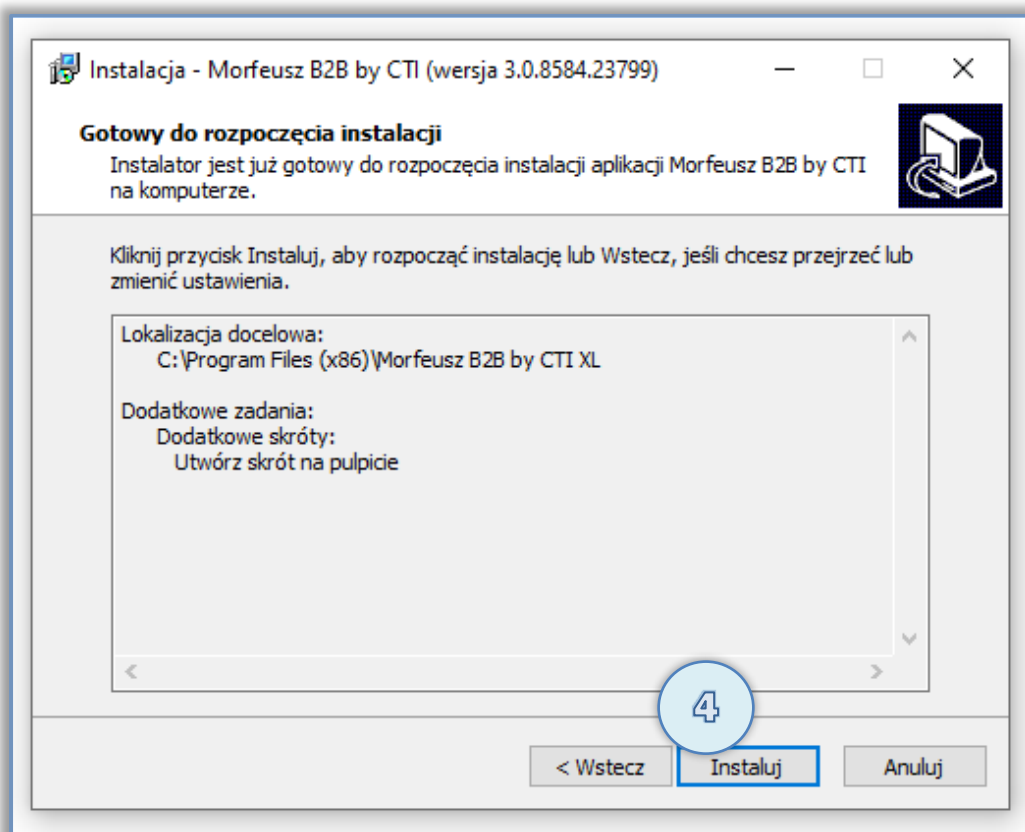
Instalacja - Morfeusz B2B by CTI (wersja 3.0.8584.23799)

Gotowy do rozpoczęcia instalacji
Instalator jest już gotowy do rozpoczęcia instalacji aplikacji Morfeusz B2B by CTI na komputerze.

Kliknij przycisk Instaluj, aby rozpocząć instalację lub Wstecz, jeśli chcesz przejrzeć lub zmienić ustawienia.

Lokalizacja docelowa:
C:\Program Files (x86)\Morfeusz B2B by CTI XL

Dodatkowe zadania:
Dodatkowe skróty:
Utwórz skrót na pulpicie

4

< Wstecz
Instaluj
Anuluj